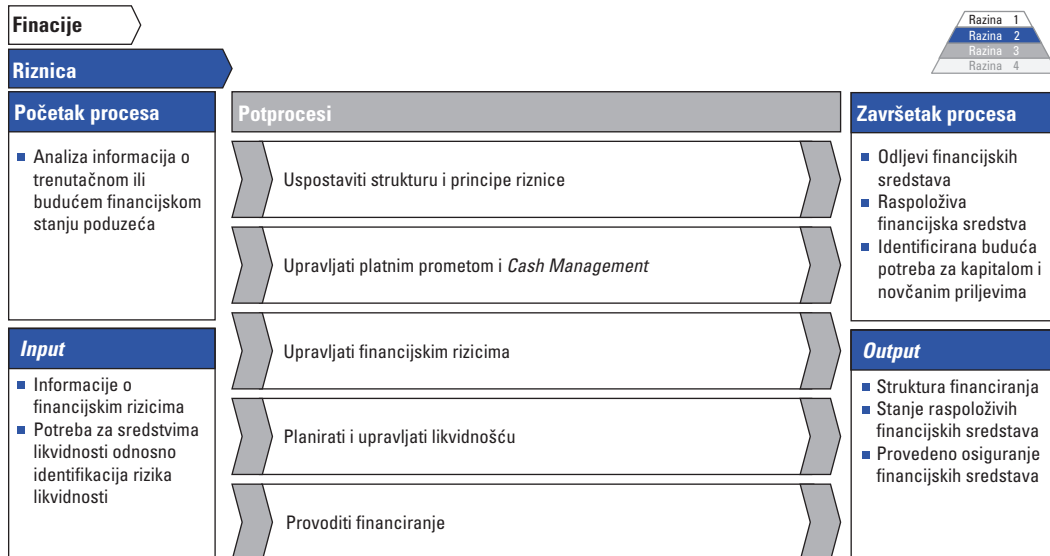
Finacije

Riznica

Razina 1
Razina 2
Razina 3
Razina 4

Početak procesa

■ Analiza informacija o trenutačnom ili budućem financijskom stanju poduzeća

Input

■ Informacije o financijskim rizicima
■ Potreba za sredstvima likvidnosti odnosno identifikacija rizika likvidnosti

Potprocesi

Uspostaviti strukturu i principe riznice

Upravljati platnim prometom i *Cash Management*

Upravljati financijskim rizicima

Planirati i upravljati likvidnošću

Provoditi financiranje

Završetak procesa

■ Odljevi financijskih sredstava
■ Raspoloživa financijska sredstva
■ Identificirana buduća potreba za kapitalom i novčanim priljevima

Output

■ Struktura financiranja
■ Stanje raspoloživih financijskih sredstava
■ Provedeno osiguranje financijskih sredstava